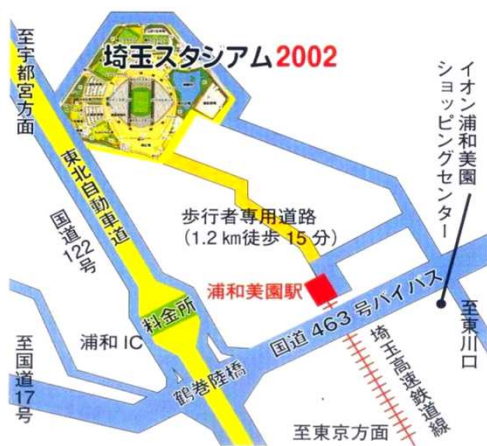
埼玉スタジアム2002

至宇都宮方面

東北自動車道

国道122号

歩行者専用道路
(1.2 km徒歩 15 分)

イオン浦和美園ショッピングセンター

浦和美園駅

料金所

浦和 IC

至国道17号

鶴巻陸橋

国道 463 号バイパス

埼玉高速鉄道線

至東川口

至東京方面